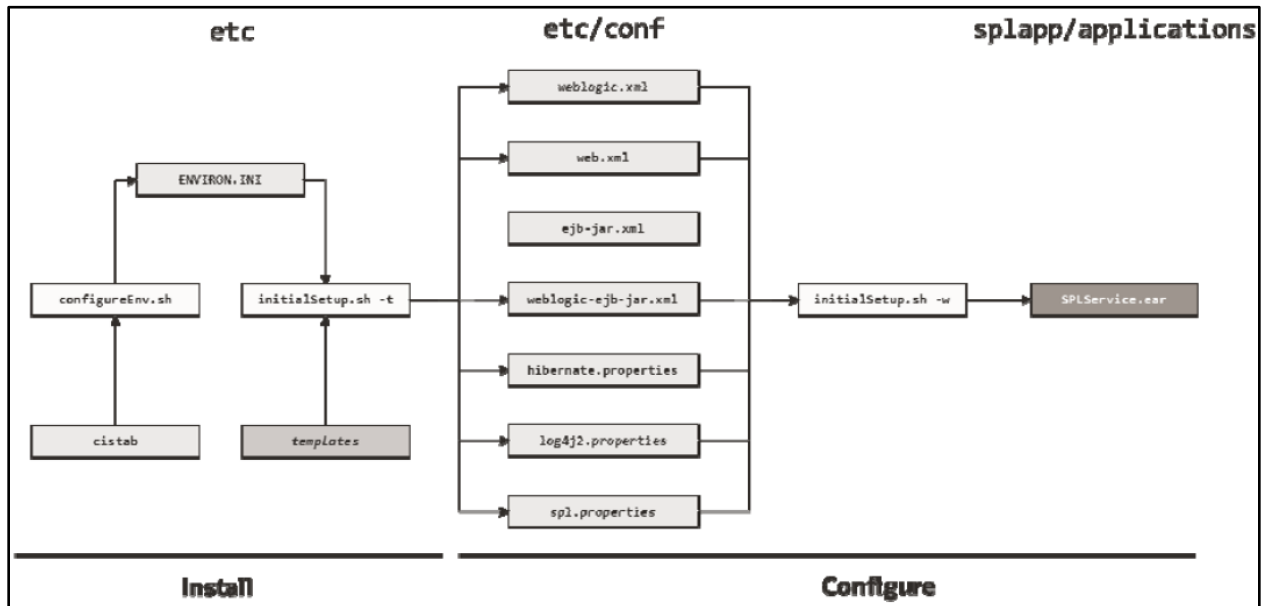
etc

etc/conf

splapp/applications

ENVIRON.INI

configureEnv.sh

initialSetup.sh -t

cistab

templates

weblogic.xml

web.xml

ejb-jar.xml

weblogic-ejb-jar.xml

hibernate.properties

log4j2.properties

spl.properties

initialSetup.sh -w

SPLService.ear

Install

Configure